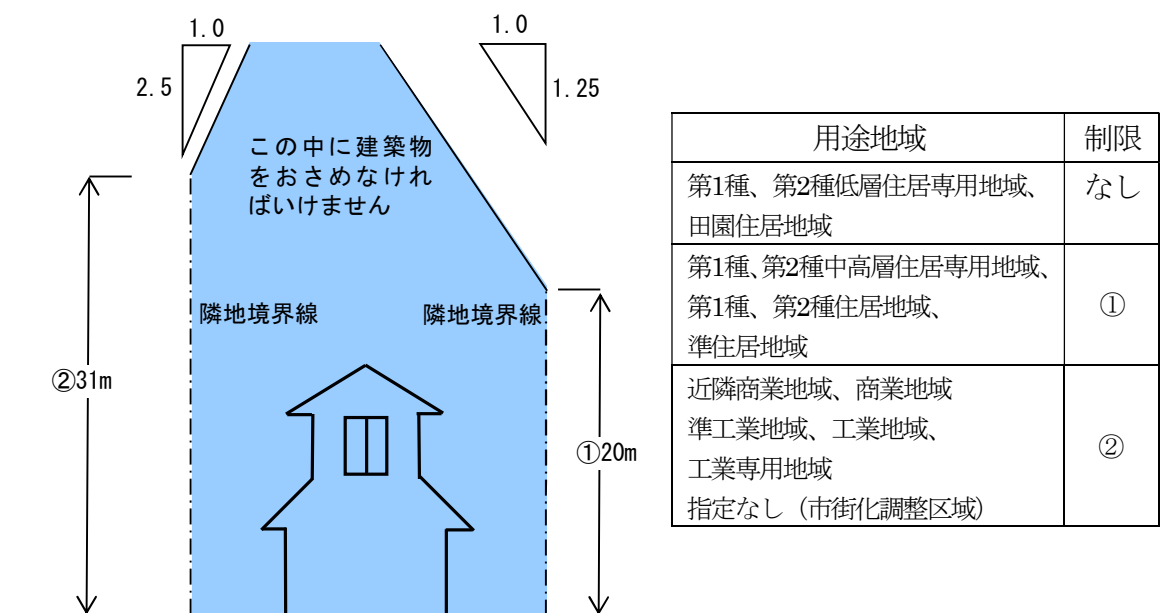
1.0

2.5

1.0

1.25

この中に建築物をおさめなければいけません

隣地境界線

隣地境界線

②31m

①20m

| 用途地域 | 制限 |
|---|---|
| 第1種、第2種低層住居専用地域、田園住居地域 | なし |
| 第1種、第2種中高層住居専用地域、第1種、第2種住居地域、準住居地域 | ① |
| 近隣商業地域、商業地域 準工業地域、工業地域、工業専用地域 指定なし（市街化調整区域） | ② |